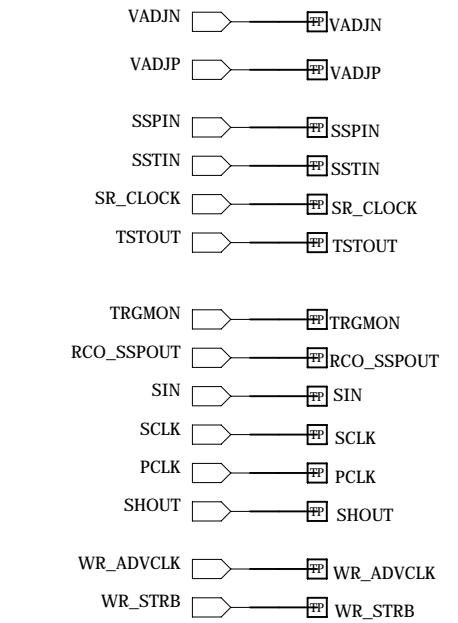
VADJN
TP VADJN

VADJP
TP VADJP

SSPIN
TP SSPIN

SSTIN
TP SSTIN

SR_CLOCK
TP SR_CLOCK

TSTOUT
TP TSTOUT

TRGMON
TP TRGMON

RCO_SSPOUT
TP RCO_SSPOUT

SIN
TP SIN

SCLK
TP SCLK

PCLK
TP PCLK

SHOUT
TP SHOUT

WR_ADVCLK
TP WR_ADVCLK

WR_STRB
TP WR_STRB